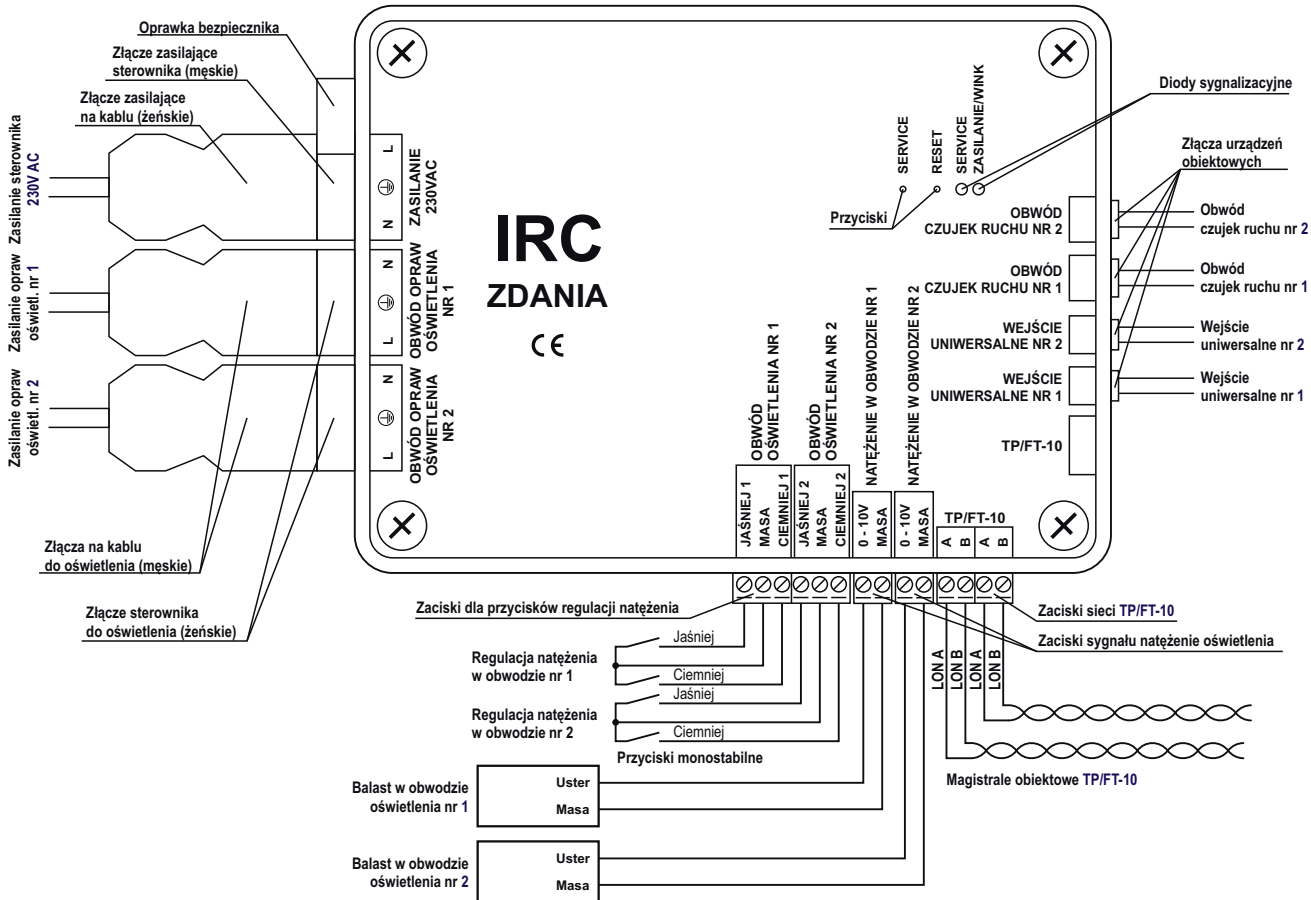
Oprawka bezpiecznika
Złącze zasilające sterownika (męskie)
Złącze zasilające na kablu (żeńskie)

Zasilanie sterownika 230V AC
Zasilanie opraw oświetl. nr 1
Zasilanie opraw oświetl. nr 2

L
N
ZASILANIE 230VAC

N
L
OBWÓD OPRAW OŚWIETLENIA NR 1

N
L
OBWÓD OPRAW OŚWIETLENIA NR 2

IRC
ZDANIA
CE

SERVICE
RESET
SERVICE
ZASILANIE/WINK
Przyciski
Diody sygnalizacyjne

Złącza urządzeń obiektowych

OBWÓD CZUJEK RUCHU NR 2
Obwód czujek ruchu nr 2
OBWÓD CZUJEK RUCHU NR 1
Obwód czujek ruchu nr 1
WEJŚCIE UNIWERSALNE NR 2
Wejście uniwersalne nr 2
WEJŚCIE UNIWERSALNE NR 1
Wejście uniwersalne nr 1
TP/FT-10

OBWÓD OŚWIETLENIA NR 1
OBWÓD OŚWIETLENIA NR 2
NATĘŻENIE W OBWODZIE NR 1
NATĘŻENIE W OBWODZIE NR 2

JAŚNIEJ 1
MASA
CIEMNIEJ 1
JAŚNIEJ 2
MASA
CIEMNIEJ 2
0 - 10V
MASA
0 - 10V
MASA
TP/FT-10
A
B
A
B

Złącza na kablu do oświetlenia (męskie)
Złącze sterownika do oświetlenia (żeńskie)

Zaciski dla przycisków regulacji natężenia
Zaciski sieci TP/FT-10
Zaciski sygnału natężenie oświetlenia

Jaśniej
Regulacja natężenia w obwodzie nr 1
Ciemniej
Jaśniej
Regulacja natężenia w obwodzie nr 2
Ciemniej
Przyciski monostabilne

LON A
LON B
LON A
LON B
Magistrale obiektowe TP/FT-10

Balast w obwodzie oświetlenia nr 1
Uster
Masa
Balast w obwodzie oświetlenia nr 2
Uster
Masa